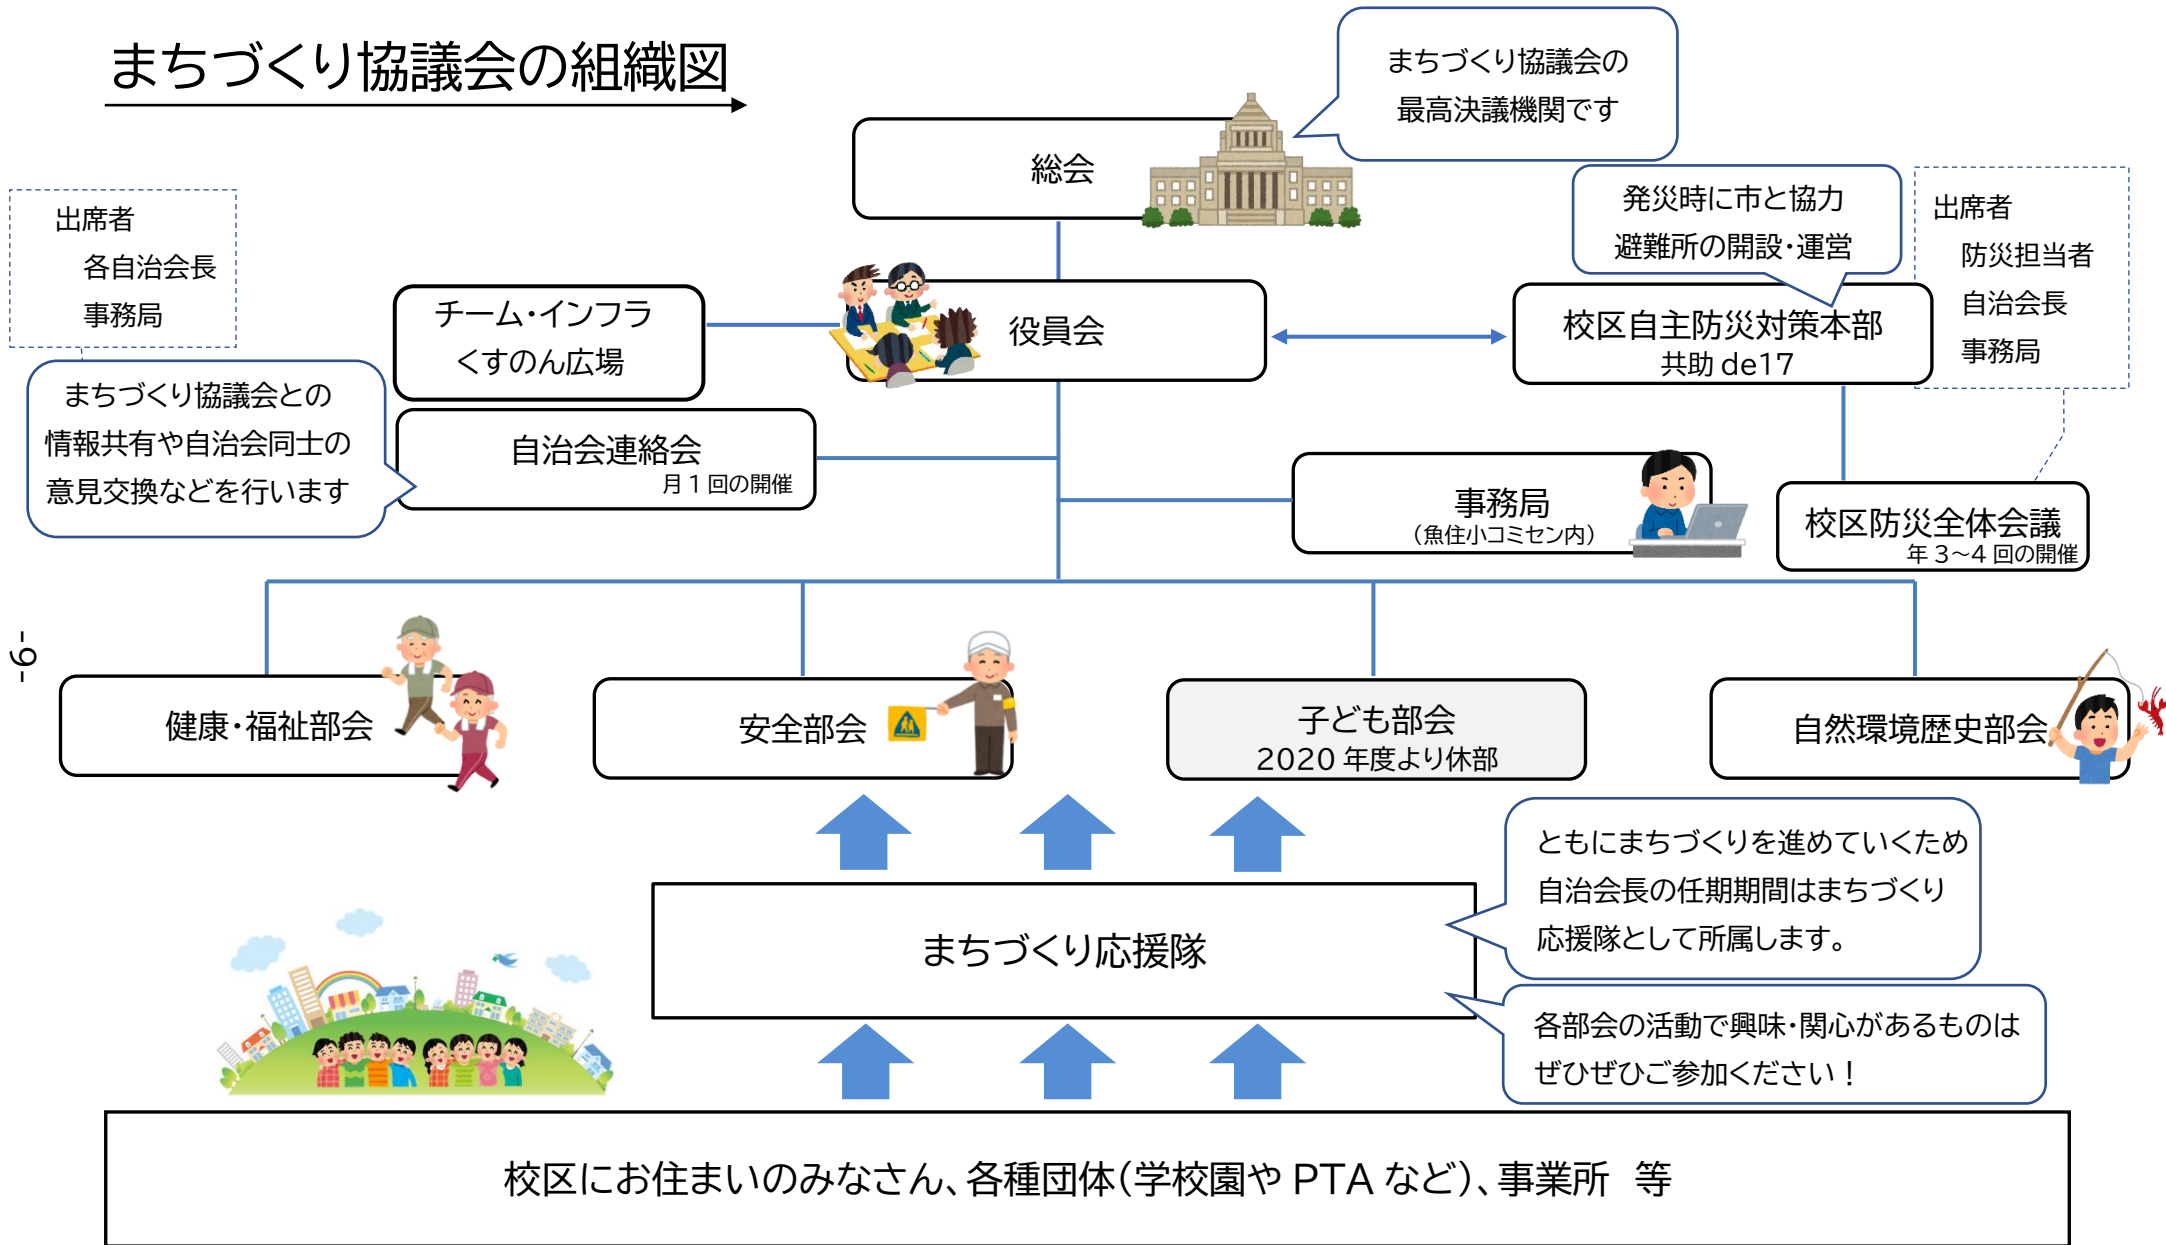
まちづくり協議会の組織図

まちづくり協議会の最高決議機関です

総会

出席者
各自治会長
事務局

発災時に市と協力
避難所の開設・運営

出席者
防災担当者
自治会長
事務局

チーム・インフラ
くすのん広場

役員会

校区自主防災対策本部
共助 de17

まちづくり協議会との情報共有や自治会同士の意見交換などを行います

自治会連絡会
月１回の開催

事務局
（魚住小コミセン内）

校区防災全体会議
年３～４回の開催

-6-

健康・福祉部会

安全部会

子ども部会
2020 年度より休部

自然環境歴史部会

ともにまちづくりを進めていくため自治会長の任期期間はまちづくり応援隊として所属します。

まちづくり応援隊

各部会の活動で興味・関心があるものはぜひぜひご参加ください！

校区にお住まいのみなさん、各種団体（学校園や PTA など）、事業所　等